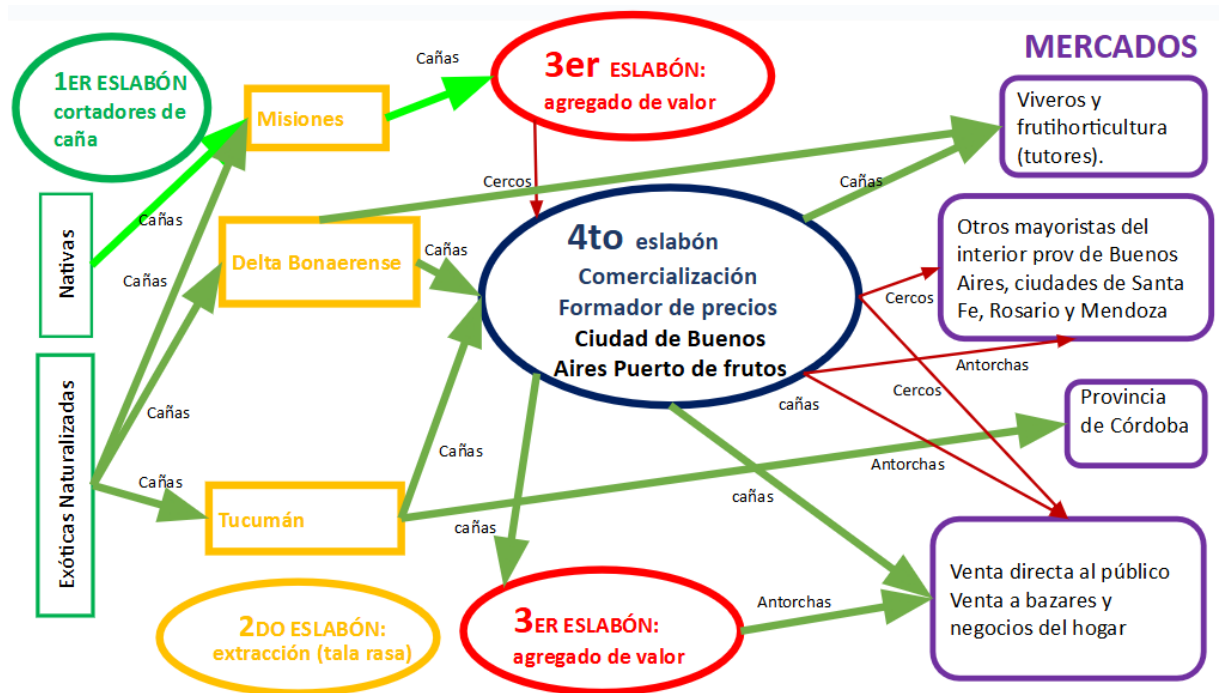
MERCADOS

1ER ESLABÓN cortadores de caña

Misiones

Cañas

3er ESLABÓN: agregado de valor

Viveros y frutihorticultura (tutores).

Nativas

Cañas

Cañas

Cercos

Cañas

Delta Bonaerense

Cañas

4to eslabón Comercialización Formador de precios Ciudad de Buenos Aires Puerto de frutos

Otros mayoristas del interior prov de Buenos Aires, ciudades de Santa Fe, Rosario y Mendoza

Cercos

Exóticas Naturalizadas

Cañas

Antorchas

Cercos

cañas

Provincia de Córdoba

Cañas

Cañas

Antorchas

Tucumán

cañas

cañas

Venta directa al público Venta a bazares y negocios del hogar

2DO ESLABÓN: extracción (tala rasa)

Antorchas

3ER ESLABÓN: agregado de valor